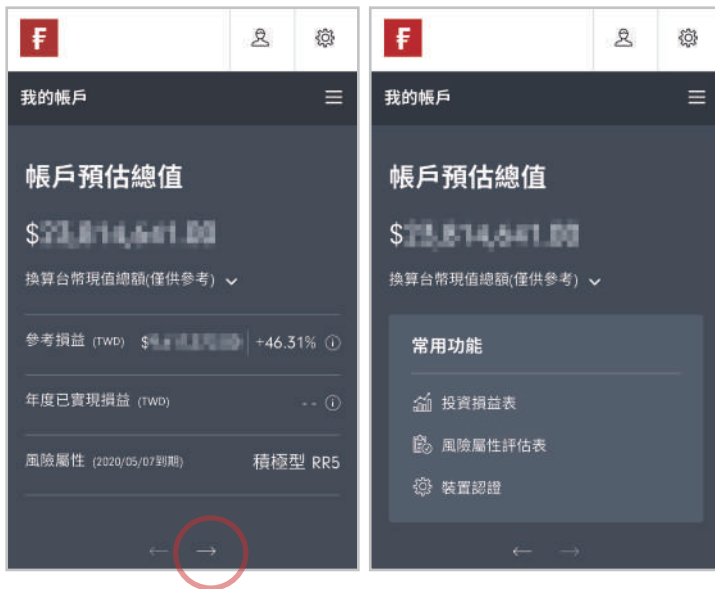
F

我的帳戶

帳戶預估總值

$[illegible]

換算台幣現值總額(僅供參考)

參考損益 (TWD) $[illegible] +46.31%

年度已實現損益 (TWD) - -

風險屬性 (2020/05/07到期) 積極型 RR5

← →

F

我的帳戶

帳戶預估總值

$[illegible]

換算台幣現值總額(僅供參考)

常用功能

投資損益表

風險屬性評估表

裝置認證

← →